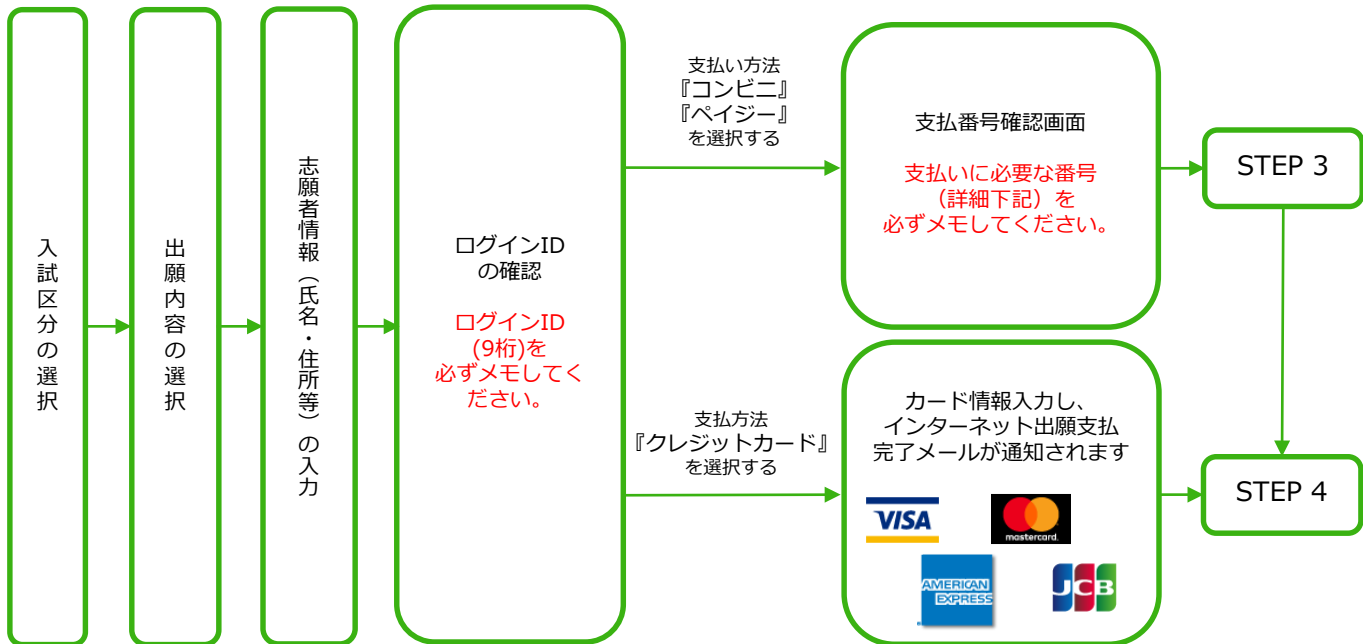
入試区分の選択

出願内容の選択

志願者情報（氏名・住所等）の入力

ログインID
の確認

ログインID
(9桁)を
必ずメモしてください。

支払い方法
『コンビニ』
『ペイジー』
を選択する

支払番号確認画面

支払いに必要な番号
（詳細下記）を
必ずメモしてください。

STEP 3

支払方法
『クレジットカード』
を選択する

カード情報入力し、
インターネット出願支払
完了メールが通知されます

VISA

mastercard.

AMERICAN EXPRESS

JCB

STEP 4